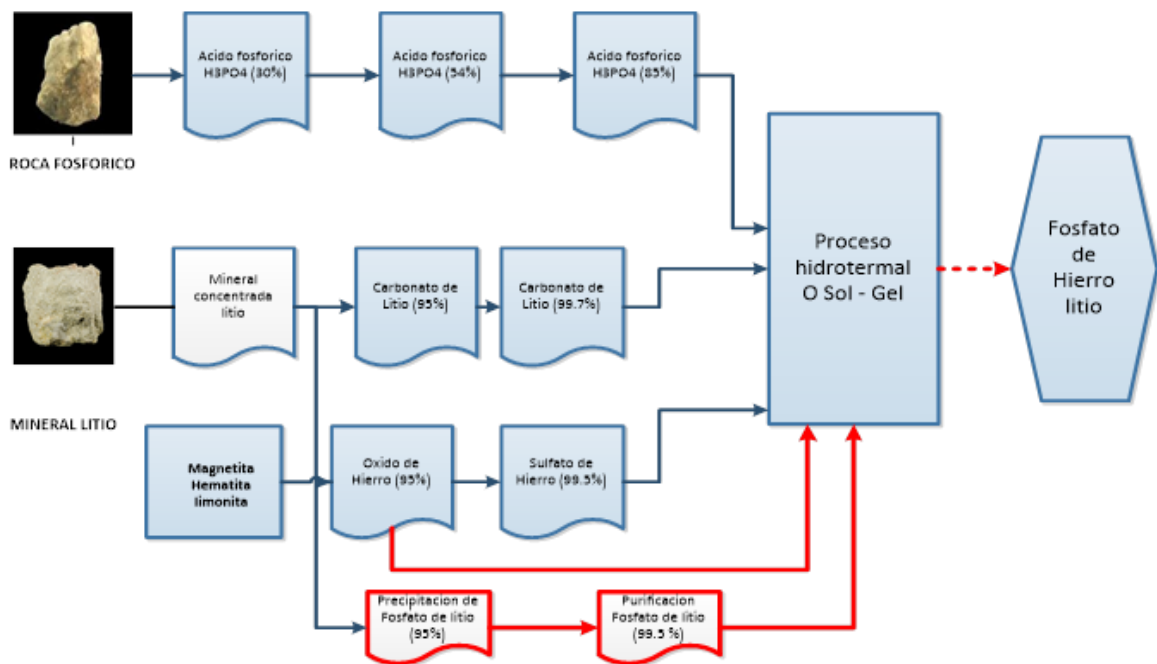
ROCA FOSFORICO

Acido fosforico H3PO4 (30%)

Acido fosforico H3PO4 (54%)

Acido fosforico H3PO4 (85%)

Proceso hidrotermal O Sol - Gel

Fosfato de Hierro litio

MINERAL LITIO

Mineral concentrada litio

Carbonato de Litio (95%)

Carbonato de Litio (99.7%)

Magnetita Hematita limonita

Oxido de Hierro (95%)

Sulfato de Hierro (99.5%)

Precipitacion de Fosfato de litio (95%)

Purificacion Fosfato de litio (99.5 %)